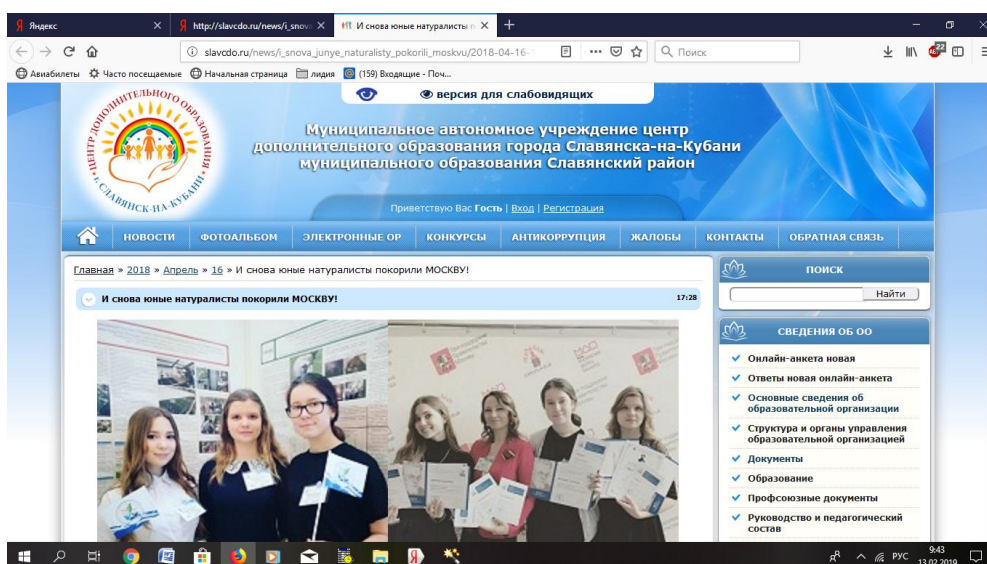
Я Яндекс ×
Я http://slavcdo.ru/news/i_snov ×
И снова юные натуралисты п ×
+

slavcdo.ru/news/i_snova_junye_naturalisty_pokorili_moskvu/2018-04-16-
Поиск

Авиабилеты Часто посещаемые Начальная страница лидия (159) Входящие - Поч...

версия для слабовидящих

ЦЕНТР ДОПОЛНИТЕЛЬНОГО ОБРАЗОВАНИЯ Г. СЛАВЯНСК-НА-КУБАНИ

Муниципальное автономное учреждение центр дополнительного образования города Славянска-на-Кубани муниципального образования Славянский район

Приветствую Вас Гость | Вход | Регистрация

НОВОСТИ ФОТОАЛЬБОМ ЭЛЕКТРОННЫЕ ОР КОНКУРСЫ АНТИКОРРУПЦИЯ ЖАЛОБЫ КОНТАКТЫ ОБРАТНАЯ СВЯЗЬ

Главная » 2018 » Апрель » 16 » И снова юные натуралисты покорили МОСКВУ!

И снова юные натуралисты покорили МОСКВУ!
17:28

ПОИСК
Найти

СВЕДЕНИЯ ОБ ОО
Онлайн-анкета новая
Ответы новая онлайн-анкета
Основные сведения об образовательной организации
Структура и органы управления образовательной организацией
Документы
Образование
Профсоюзные документы
Руководство и педагогический состав

РУС 9:43 13.02.2019